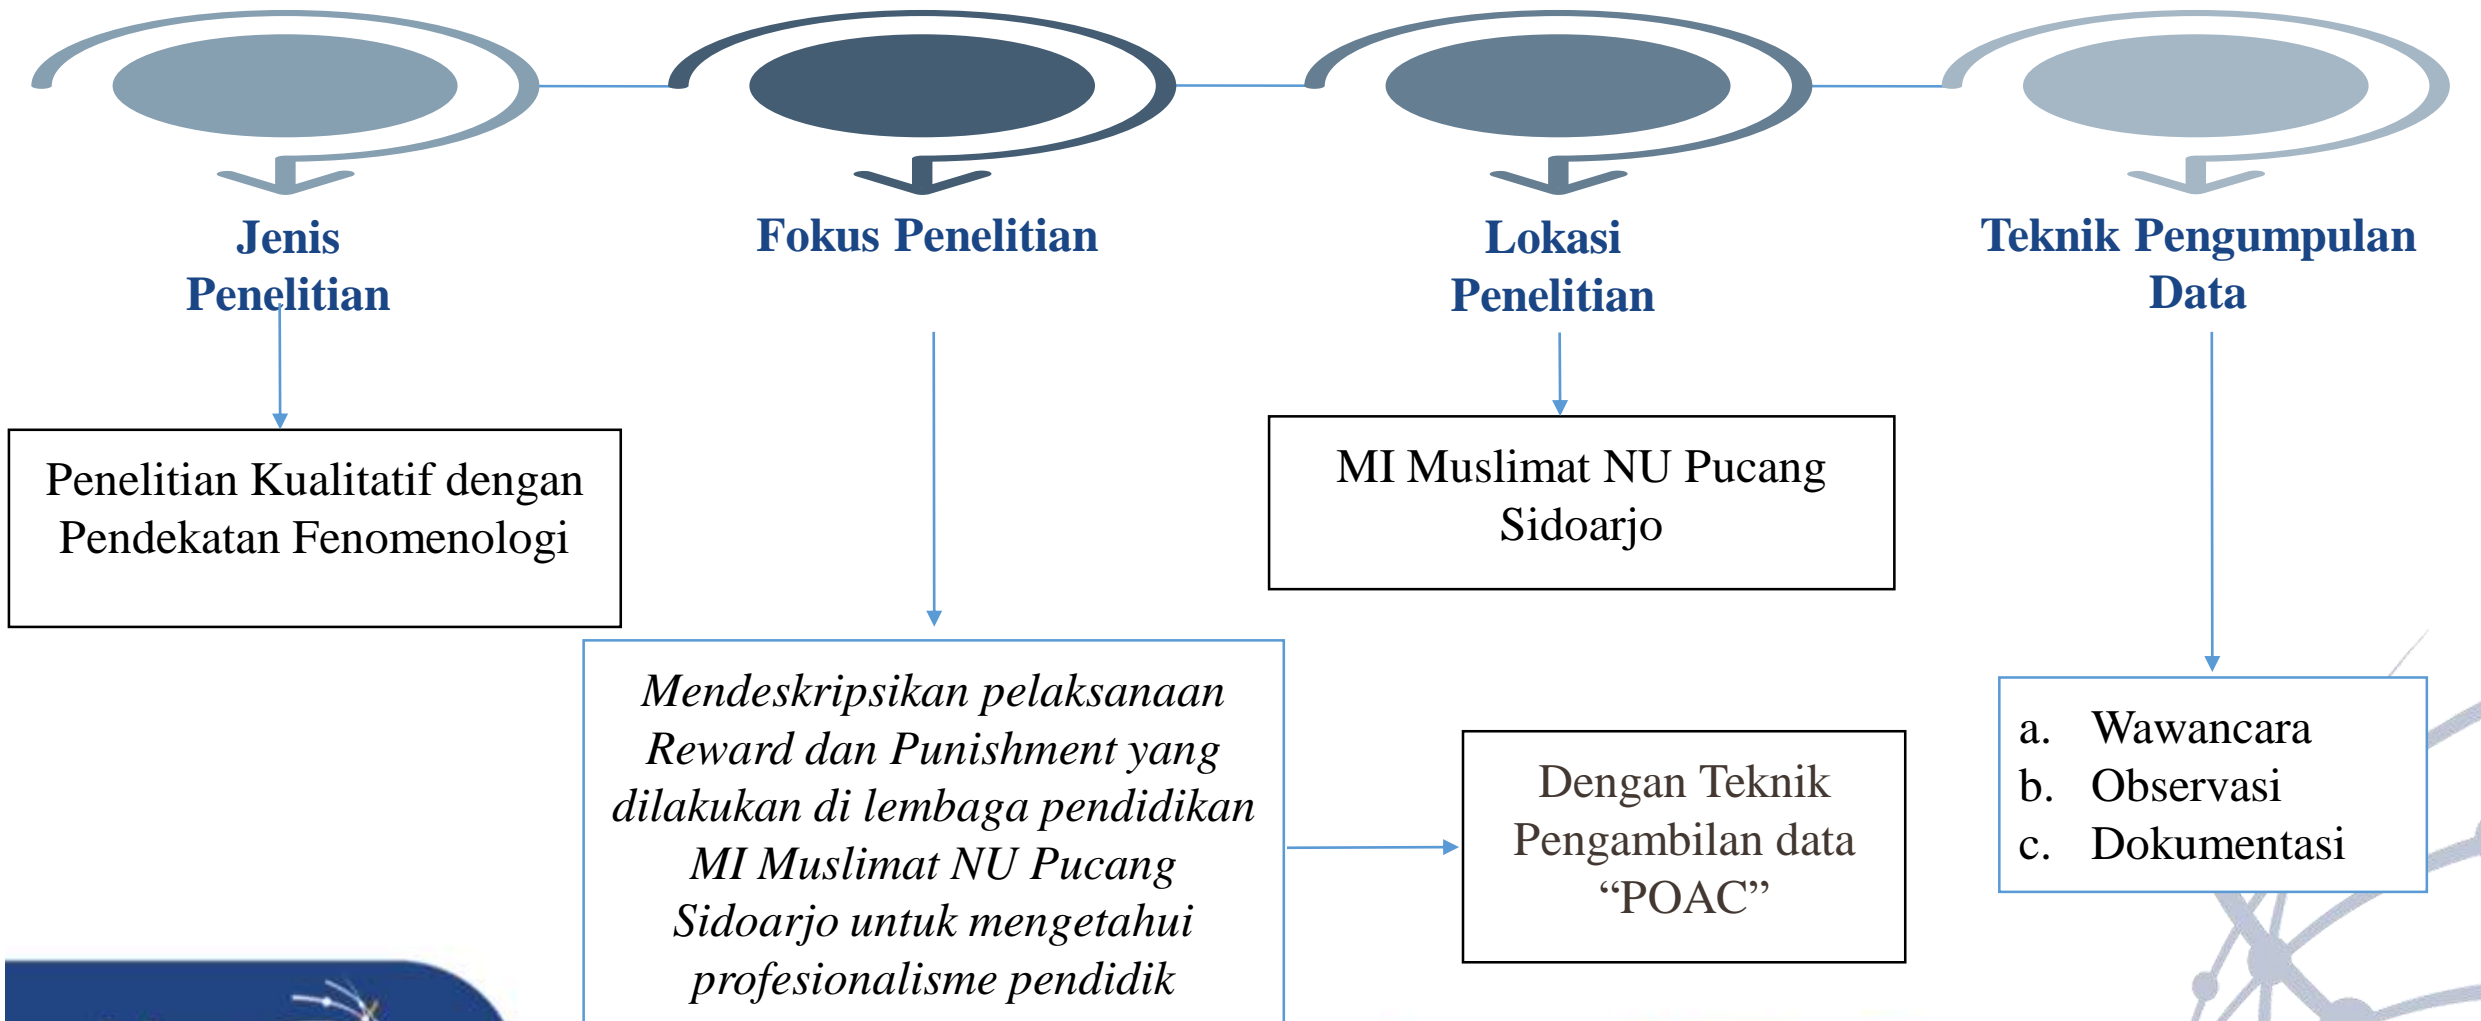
Jenis Penelitian

Fokus Penelitian

Lokasi Penelitian

Teknik Pengumpulan Data

Penelitian Kualitatif dengan Pendekatan Fenomenologi

MI Muslimat NU Pucang Sidoarjo

*Mendeskripsikan pelaksanaan Reward dan Punishment yang dilakukan di lembaga pendidikan MI Muslimat NU Pucang Sidoarjo untuk mengetahui profesionalisme pendidik*

Dengan Teknik Pengambilan data "POAC"

a. Wawancara
b. Observasi
c. Dokumentasi